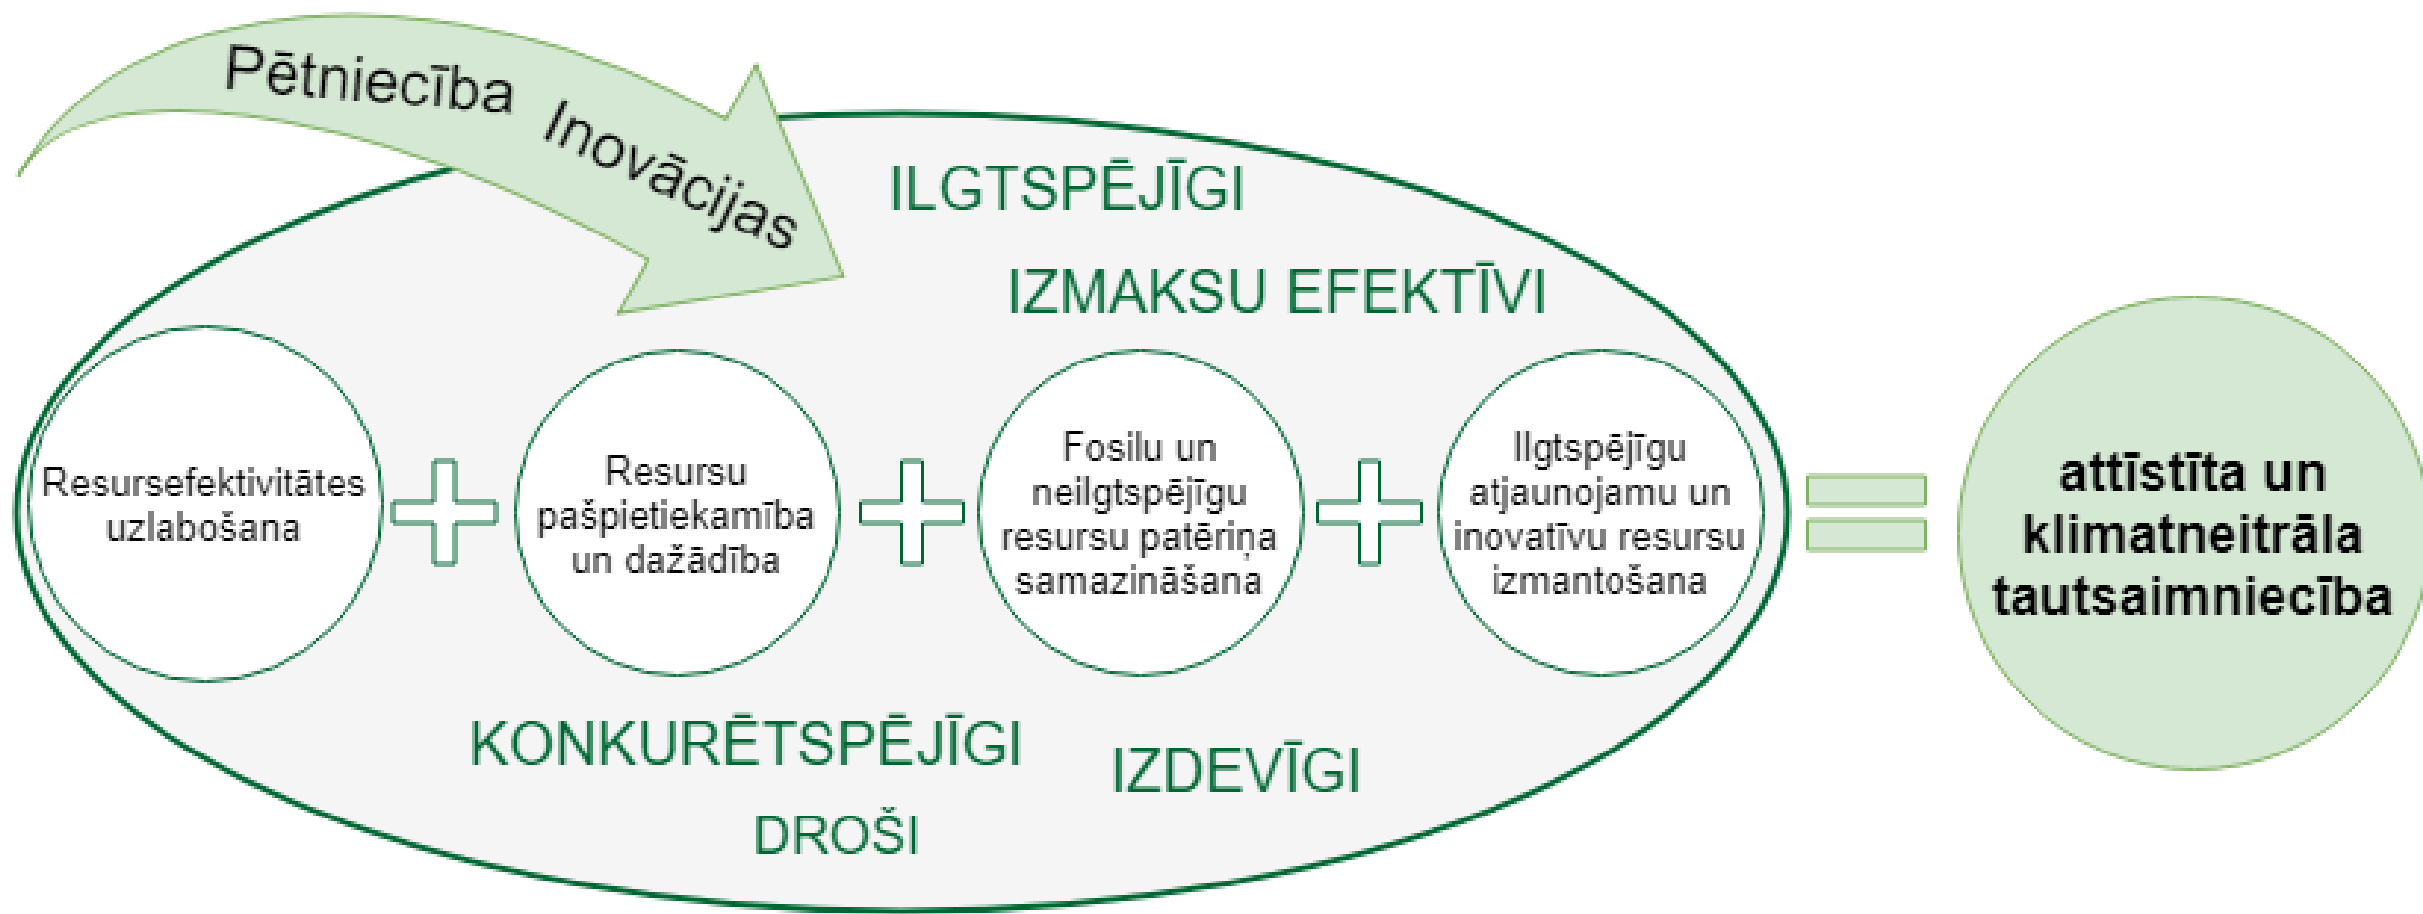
Pētniecība Inovācijas

ILGTSPĒJĪGI

IZMAKSU EFEKTĪVI

Resursefektivitātes uzlabošana

Resursu pašpietiekamība un dažādība

Fosilu un neilgtspējīgu resursu patēriņa samazināšana

Ilgtspējīgu atjaunojamu un inovatīvu resursu izmantošana

attīstīta un klimatneitrāla tautsaimniecība

KONKURĒTSPĒJĪGI

IZDEVĪGI

DROŠI